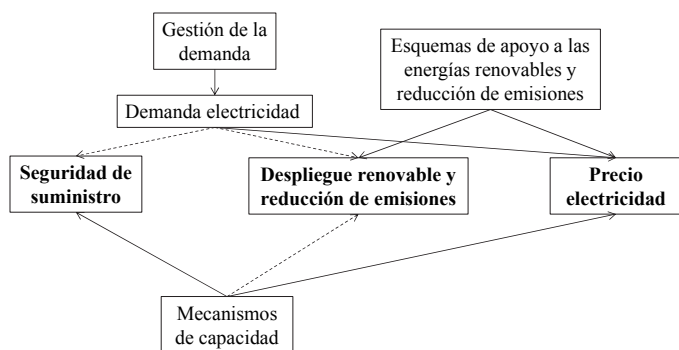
Gestión de la demanda

Esquemas de apoyo a las energías renovables y reducción de emisiones

Demanda electricidad

**Seguridad de suministro**

**Despliegue renovable y reducción de emisiones**

**Precio electricidad**

Mecanismos de capacidad